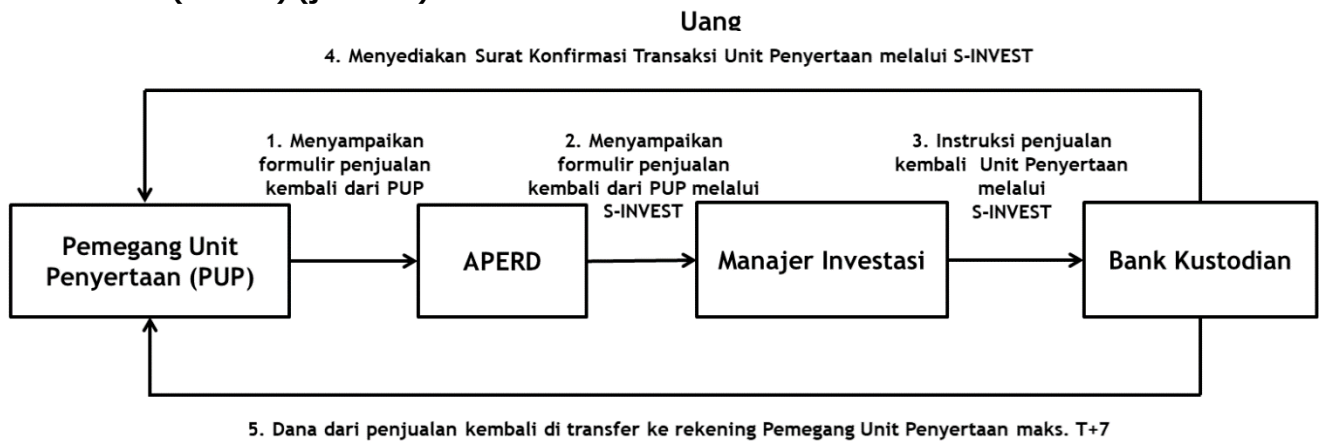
Uang

4. Menyediakan Surat Konfirmasi Transaksi Unit Penyertaan melalui S-INVEST

1. Menyampaikan formulir penjualan kembali dari PUP

2. Menyampaikan formulir penjualan kembali dari PUP melalui S-INVEST

3. Instruksi penjualan kembali Unit Penyertaan melalui S-INVEST

Pemegang Unit Penyertaan (PUP)

APERD

Manajer Investasi

Bank Kustodian

5. Dana dari penjualan kembali di transfer ke rekening Pemegang Unit Penyertaan maks. T+7